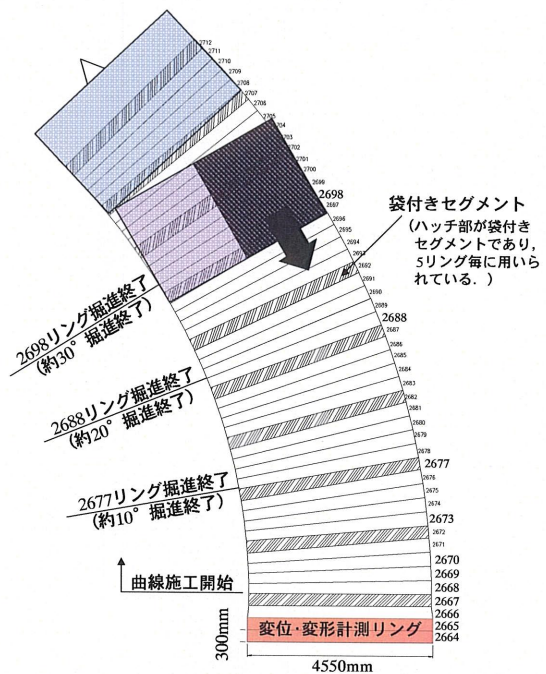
2712
2711
2710
2709
2708
2707
2706
2705
2704
2703
2702
2701
2700
2699
2698
2697
2696
2695
2694
2693
2692
2691
2690
2689
2688
2687
2686
2685
2684
2683
2682
2681
2680
2679
2678
2677
2676
2675
2674
2673
2672
2671
2670
2669
2668
2667
2666
2665
2664

袋付きセグメント
(ハッチ部が袋付きセグメントであり, 5リング毎に用いられている. )

2698リング掘進終了
(約30°掘進終了)

2688リング掘進終了
(約20°掘進終了)

2677リング掘進終了
(約10°掘進終了)

曲線施工開始

変位·変形計測リング

300mm

4550mm